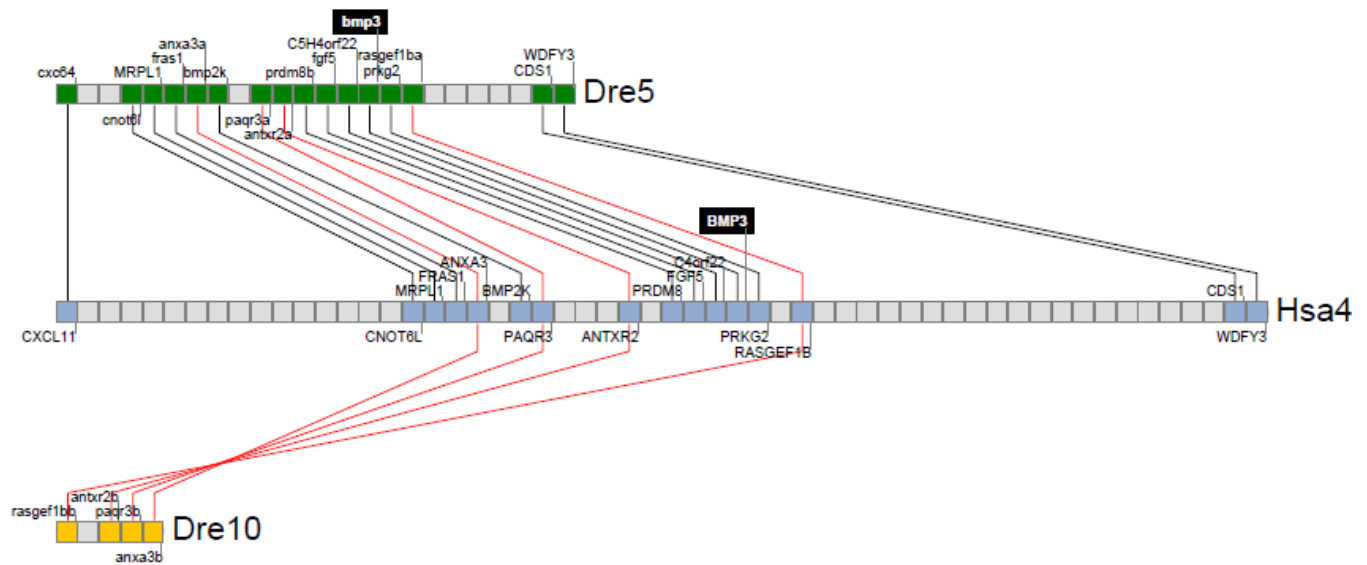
bmp3
anxa3a
C5H4orf22
fras1
fgf5
rasgef1ba
WDFY3
cxc64
MRPL1
bmp2k
prdm8b
prkg2
CDS1
Dre5
cnot6l
paqr3a
antxr2a

BMP3
ANXA3
C4orf22
FRAS1
FGF5
MRPL1
BMP2K
PRDM8
CDS1
Hsa4
CXCL11
CNOT6L
PAQR3
ANTXR2
PRKG2
WDFY3
RASGEF1B

antxr2b
rasgef1bb
paqr3b
Dre10
anxa3b